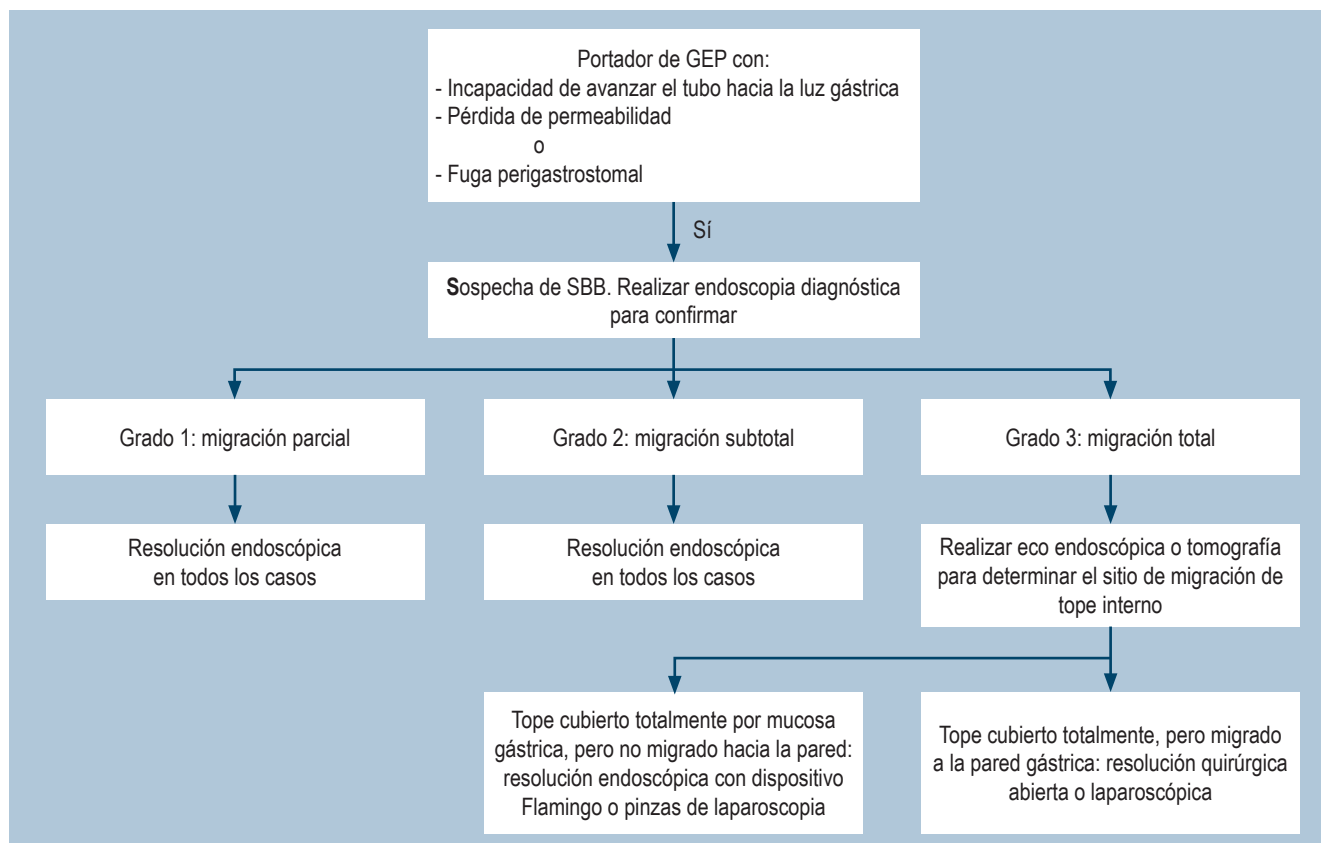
Portador de GEP con:
- Incapacidad de avanzar el tubo hacia la luz gástrica
- Pérdida de permeabilidad
o
- Fuga perigastrostomal

Sí

Sospecha de SBB. Realizar endoscopia diagnóstica para confirmar

Grado 1: migración parcial

Grado 2: migración subtotal

Grado 3: migración total

Resolución endoscópica en todos los casos

Resolución endoscópica en todos los casos

Realizar eco endoscópica o tomografía para determinar el sitio de migración de tope interno

Tope cubierto totalmente por mucosa gástrica, pero no migrado hacia la pared: resolución endoscópica con dispositivo Flamingo o pinzas de laparoscopia

Tope cubierto totalmente, pero migrado a la pared gástrica: resolución quirúrgica abierta o laparoscópica